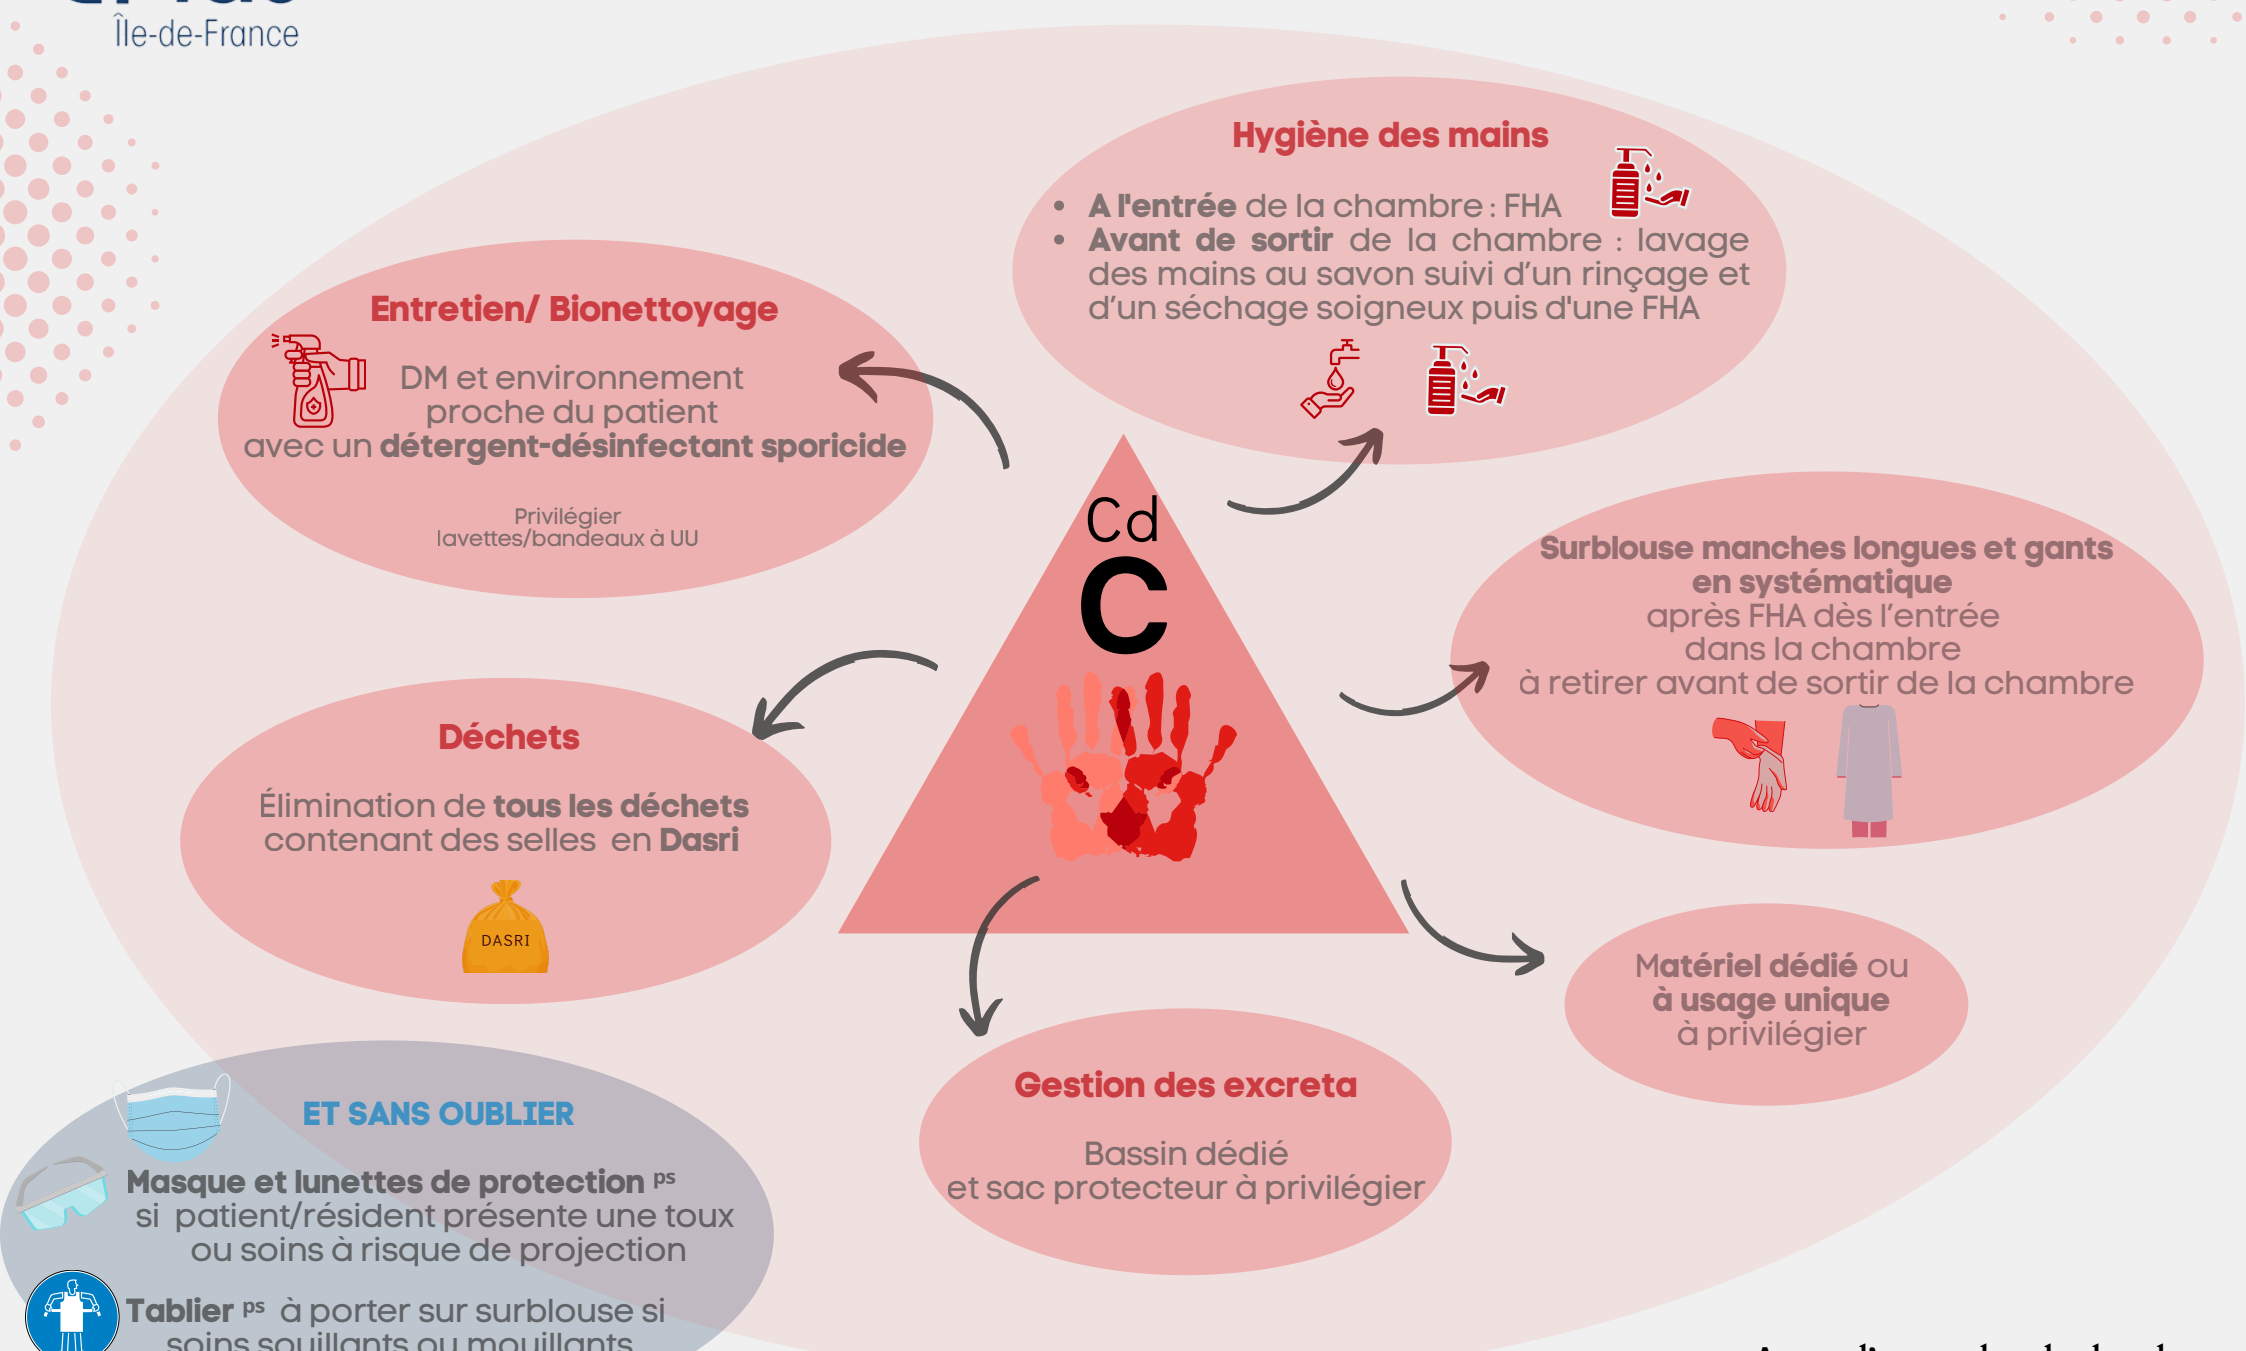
Île-de-France

Hygiène des mains

- A l'entrée de la chambre : FHA
- Avant de sortir de la chambre : lavage des mains au savon suivi d'un rinçage et d'un séchage soigneux puis d'une FHA

Entretien/ Bionettoyage

DM et environnement proche du patient avec un détergent-désinfectant sporicide

Privilégier lavettes/bandeaux à UU

Cd

C

Surblouse manches longues et gants en systématique après FHA dès l'entrée dans la chambre à retirer avant de sortir de la chambre

Déchets

Élimination de tous les déchets contenant des selles en Dasri

DASRI

Matériel dédié ou à usage unique à privilégier

Gestion des excreta

Bassin dédié et sac protecteur à privilégier

ET SANS OUBLIER

Masque et lunettes de protection $^{ps}$ si patient/résident présente une toux ou soins à risque de projection

Tablier $^{ps}$ à porter sur surblouse si soins souillants ou mouillants

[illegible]